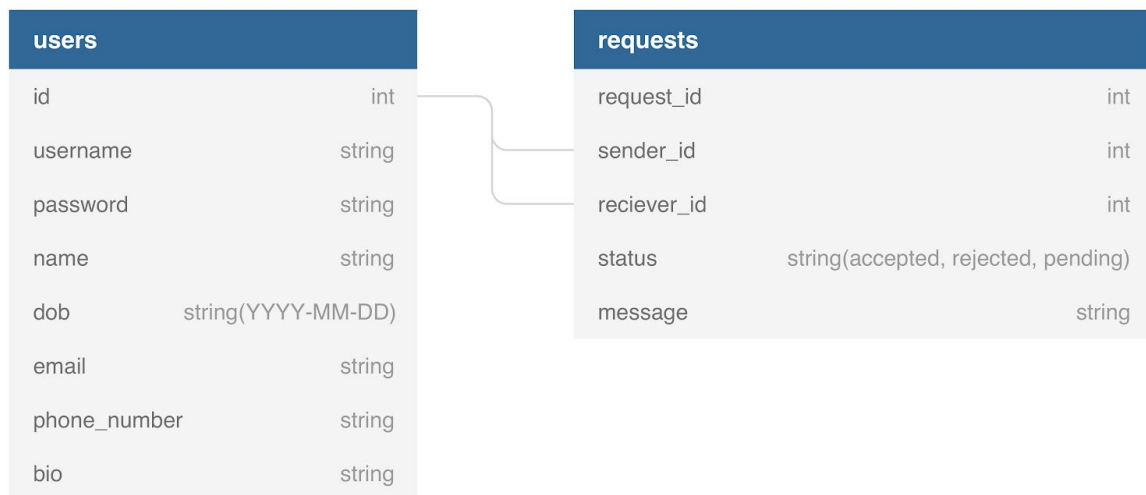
| users | |
|---|---|
| id | int |
| username | string |
| password | string |
| name | string |
| dob | string(YYYY-MM-DD) |
| email | string |
| phone_number | string |
| bio | string |

| requests | |
|---|---|
| request_id | int |
| sender_id | int |
| reciever_id | int |
| status | string(accepted, rejected, pending) |
| message | string |